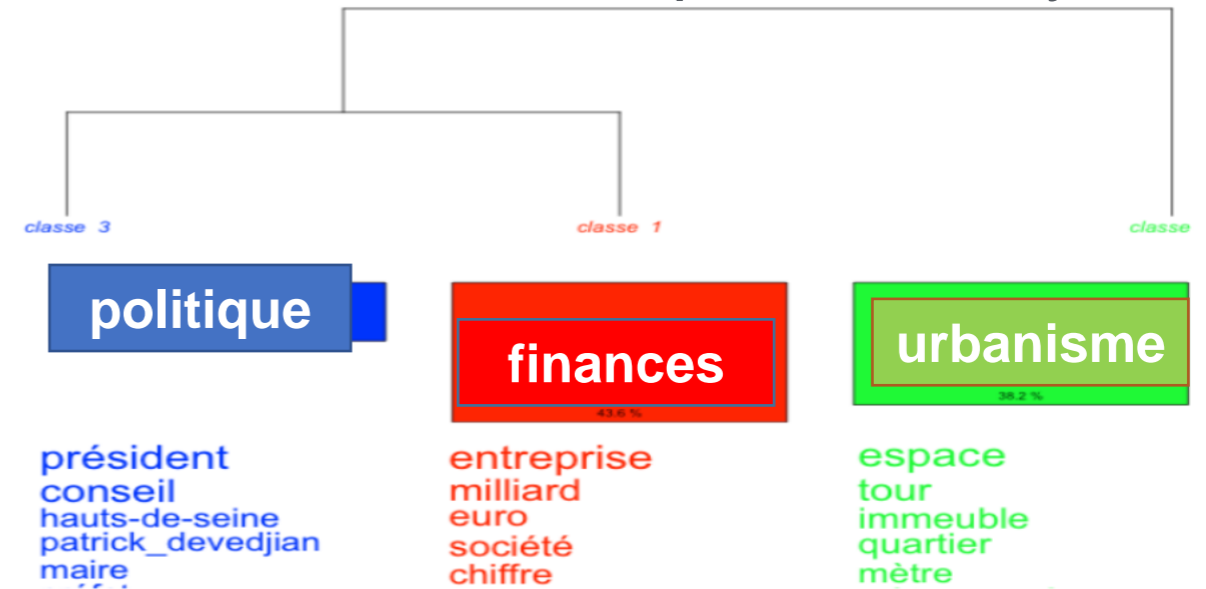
classe 3

classe 1

classe

politique

finances

43.6 %

urbanisme

38.2 %

président
conseil
hauts-de-seine
patrick_devedjian
maire
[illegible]

entreprise
milliard
euro
société
chiffre

espace
tour
immeuble
quartier
mètre